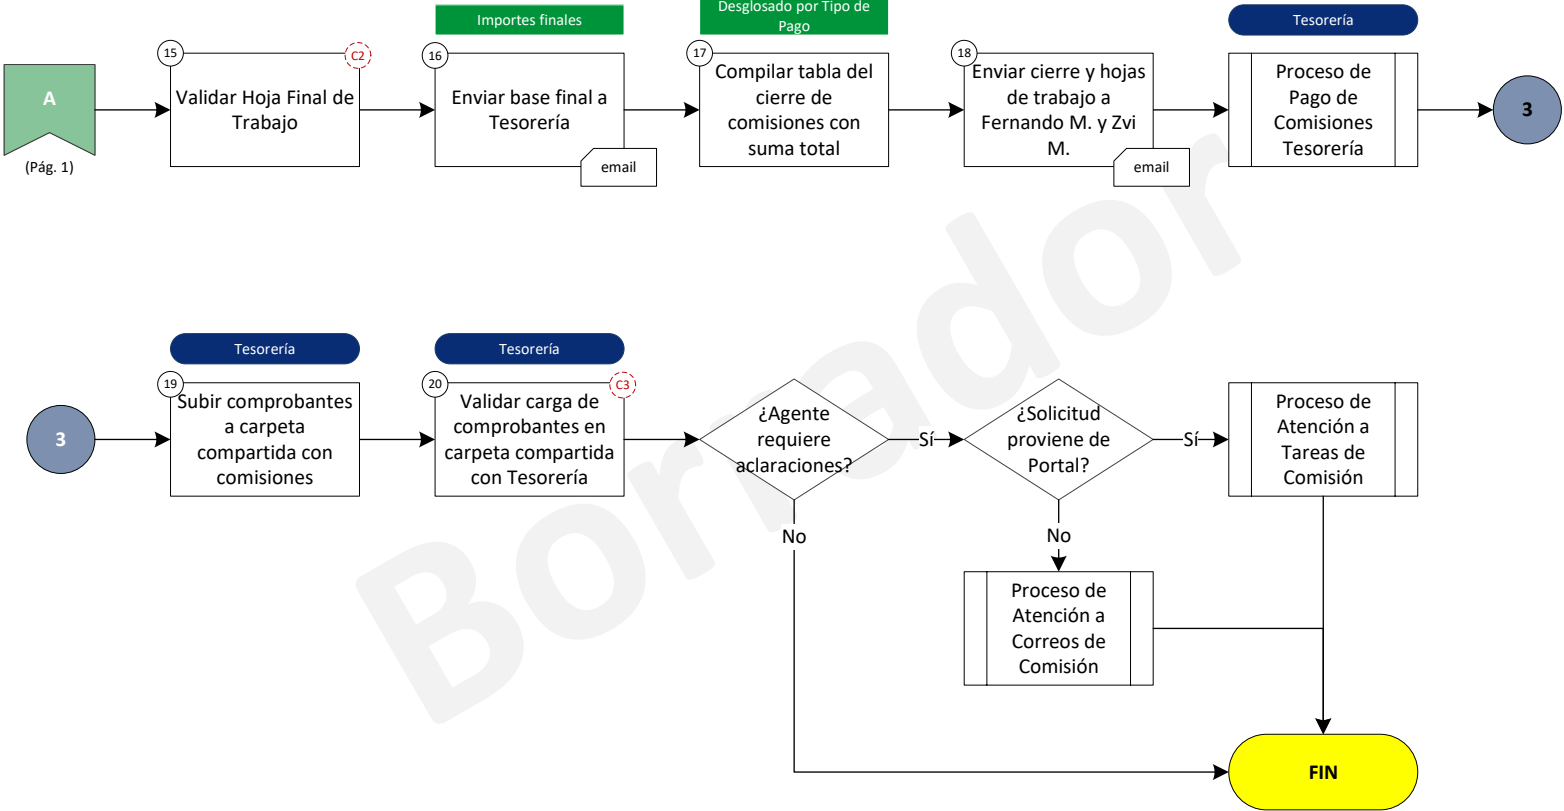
A
(Pág. 1)

15
C2
Validar Hoja Final de Trabajo

Importes finales
16
Enviar base final a Tesorería
email

Desglosado por Tipo de Pago
17
Compilar tabla del cierre de comisiones con suma total

18
Enviar cierre y hojas de trabajo a Fernando M. y Zvi M.
email

Tesorería
Proceso de Pago de Comisiones Tesorería

3

Borrador

3

Tesorería
19
Subir comprobantes a carpeta compartida con comisiones

Tesorería
20
C3
Validar carga de comprobantes en carpeta compartida con Tesorería

¿Agente requiere aclaraciones?
Sí
No

¿Solicitud proviene de Portal?
Sí
No

Proceso de Atención a Tareas de Comisión

Proceso de Atención a Correos de Comisión

FIN